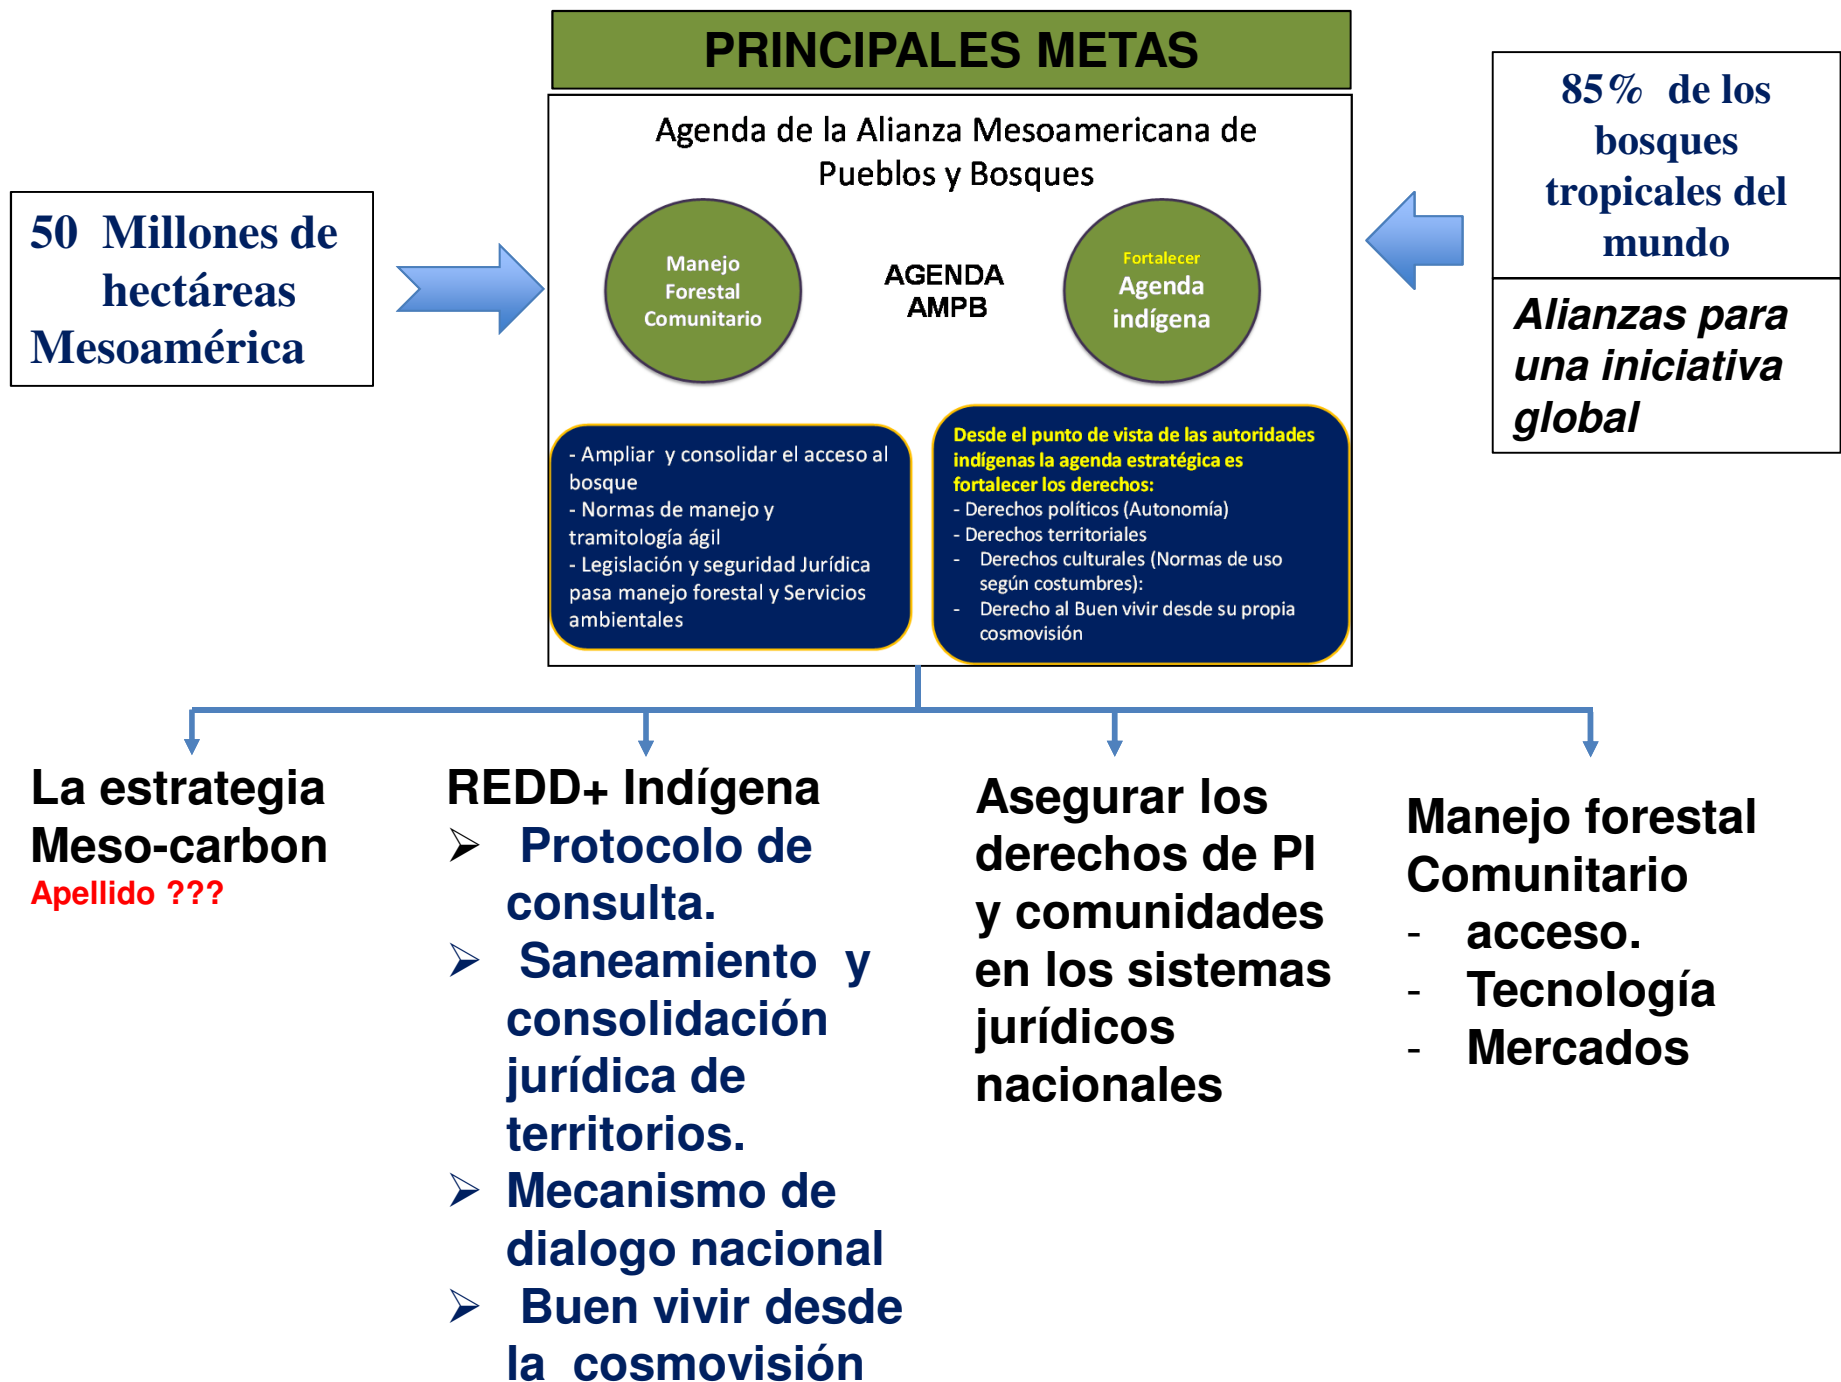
PRINCIPALES METAS

Agenda de la Alianza Mesoamericana de Pueblos y Bosques

50 Millones de hectáreas Mesoamérica

Manejo Forestal Comunitario

AGENDA AMPB

Fortalecer Agenda indígena

85% de los bosques tropicales del mundo

Alianzas para una iniciativa global

- Ampliar y consolidar el acceso al bosque
- Normas de manejo y tramitología ágil
- Legislación y seguridad Jurídica pasa manejo forestal y Servicios ambientales

Desde el punto de vista de las autoridades indígenas la agenda estratégica es fortalecer los derechos:
- Derechos políticos (Autonomía)
- Derechos territoriales
- Derechos culturales (Normas de uso según costumbres):
- Derecho al Buen vivir desde su propia cosmovisión

La estrategia Meso-carbon
Apellido ???

REDD+ Indígena
➢ Protocolo de consulta.
➢ Saneamiento y consolidación jurídica de territorios.
➢ Mecanismo de dialogo nacional
➢ Buen vivir desde la cosmovisión

Asegurar los derechos de PI y comunidades en los sistemas jurídicos nacionales

Manejo forestal Comunitario
- acceso.
- Tecnología
- Mercados